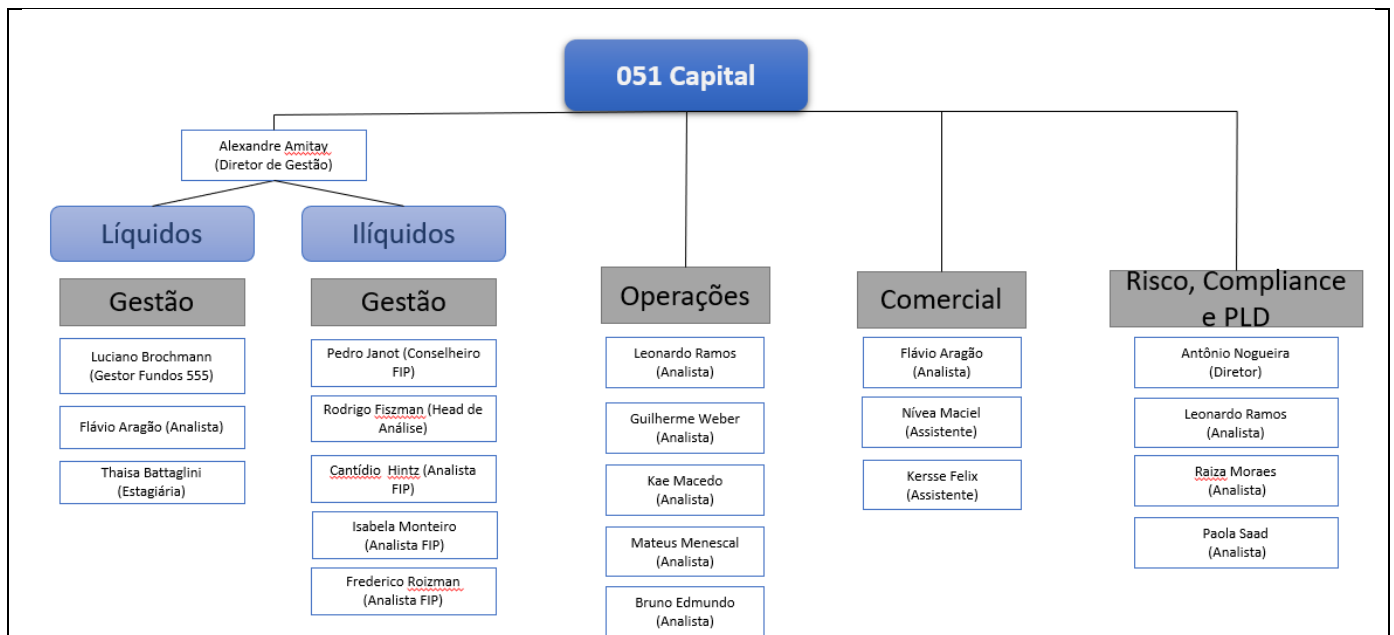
051 Capital

Alexandre Amitay (Diretor de Gestão)

Líquidos

Ilíquidos

Gestão

Luciano Brochmann (Gestor Fundos 555)

Flávio Aragão (Analista)

Thaisa Battaglini (Estagiária)

Gestão

Pedro Janot (Conselheiro FIP)

Rodrigo Fiszman (Head de Análise)

Cantídio Hintz (Analista FIP)

Isabela Monteiro (Analista FIP)

Frederico Roizman (Analista FIP)

Operações

Leonardo Ramos (Analista)

Guilherme Weber (Analista)

Kae Macedo (Analista)

Mateus Menescal (Analista)

Bruno Edmundo (Analista)

Comercial

Flávio Aragão (Analista)

Nívea Maciel (Assistente)

Kersse Felix (Assistente)

Risco, Compliance e PLD

Antônio Nogueira (Diretor)

Leonardo Ramos (Analista)

Raiza Moraes (Analista)

Paola Saad (Analista)